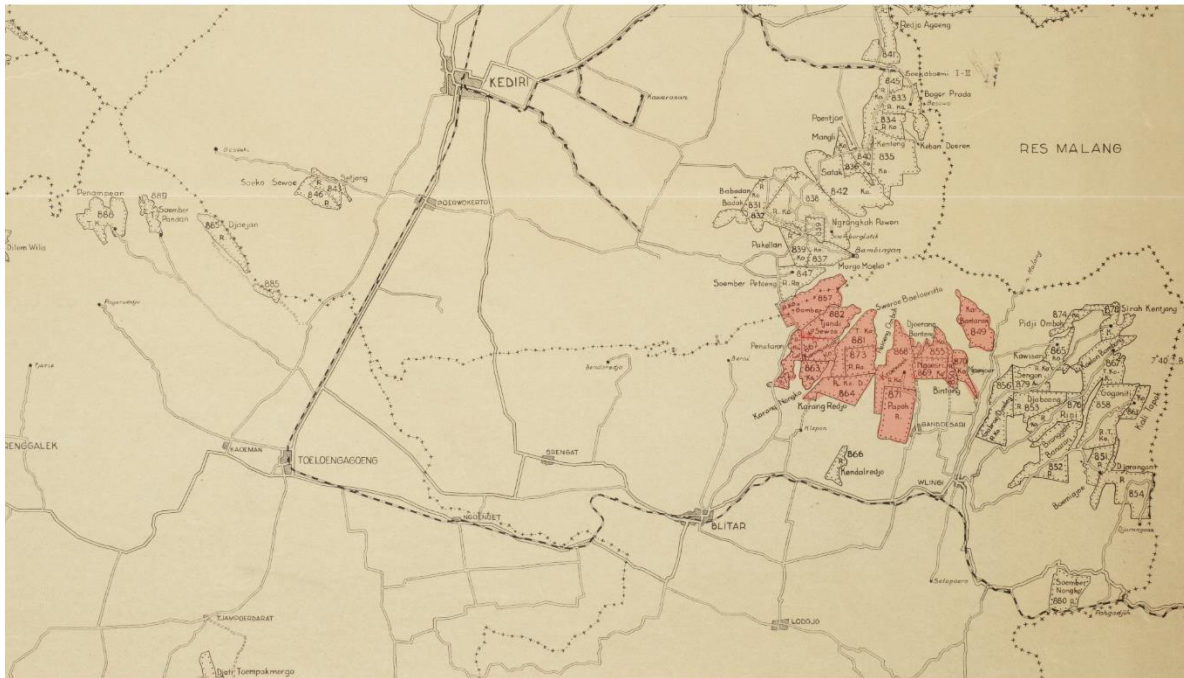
Redjo Agoeng
841
Bekaboemi I-II
845
833
Boger Prada
Besowo
834
Poentjoe
Mangli
Kentang
840
835
Keban Doeren
RES MALANG
KEDIRI
Kawarasan
Salak
836
842
Soeko Sewoe
846
843
Soetjang
Bobadan
831
838
Pengampean
889
886
Soember Pandan
865
Djoejan
POERWOKERTO
Ngrangkah Pawon
832
Pakellan
839
837
Bambingan
847
Wonjo Moeljo
Diloem Wilis
885
Soember Petoeng
857
Soewoe Baelasanto
Bomber
882
Tjandi Sewoe
881
873
Penataran
Djoerang Bantan
868
855
Bantaran
849
Pidji Ombo
874
878
Sirah Kentjang
863
869
Ngaroen
870
Bintang
864
Karang Redjo
871
Papoh
Kawisan
865
879
Sengon
Djaboeng
853
876
Gogoniti
858
Rini
Kali Tapah
RENGGALEK
KADEMAN
TOELOENGAGOENG
SRENGAT
GANDOESARI
866
Kendalredjo
WLINGI
852
851
Djarangoeit
854
NGOENJET
BLITAR
Soember Nongko
880
TJAMPOERDARAT
LODOJO
Djati Toempakmergo